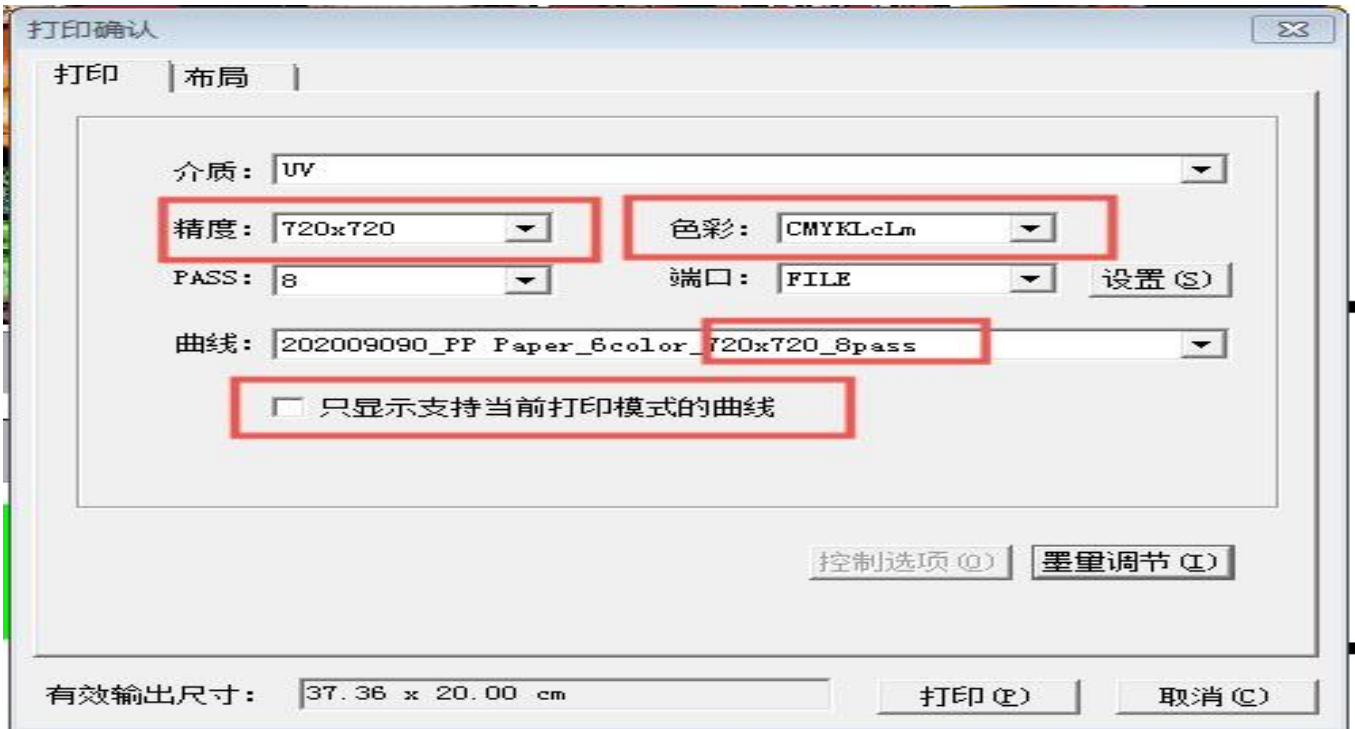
打印确认

打印 布局

介质： UV

精度： 720x720

色彩： CMYKLcLm

PASS： 8

端口： FILE

设置(S)

曲线： 202009090_PP Paper_6color_720x720_8pass

只显示支持当前打印模式的曲线

控制选项(O)

墨量调节(I)

有效输出尺寸： 37.36 x 20.00 cm

打印(P)

取消(C)